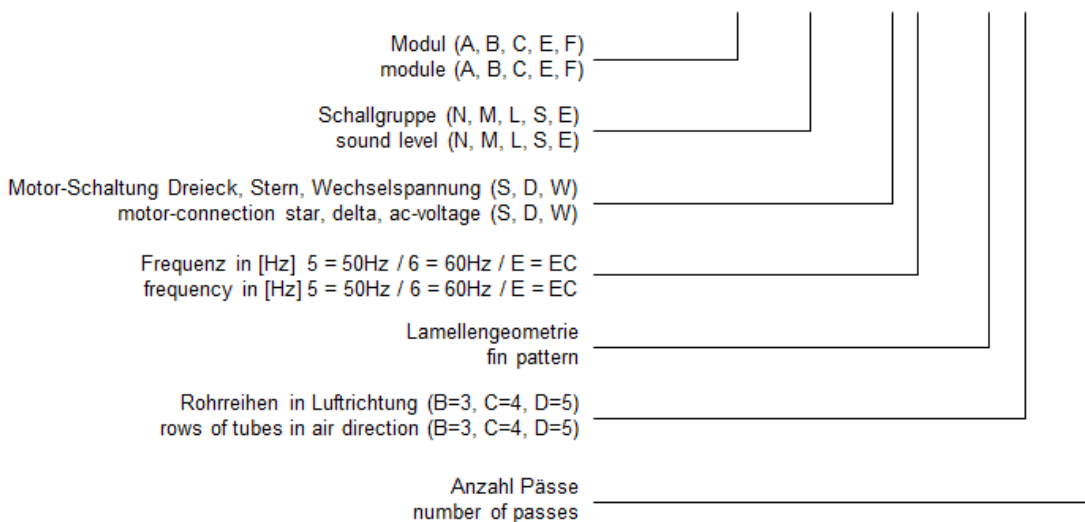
Modul (A, B, C, E, F)
module (A, B, C, E, F)

Schallgruppe (N, M, L, S, E)
sound level (N, M, L, S, E)

Motor-Schaltung Dreieck, Stern, Wechselspannung (S, D, W)
motor-connection star, delta, ac-voltage (S, D, W)

Frequenz in [Hz] 5 = 50Hz / 6 = 60Hz / E = EC
frequency in [Hz] 5 = 50Hz / 6 = 60Hz / E = EC

Lamellengeometrie
fin pattern

Rohrreihen in Luftrichtung (B=3, C=4, D=5)
rows of tubes in air direction (B=3, C=4, D=5)

Anzahl Pässe
number of passes